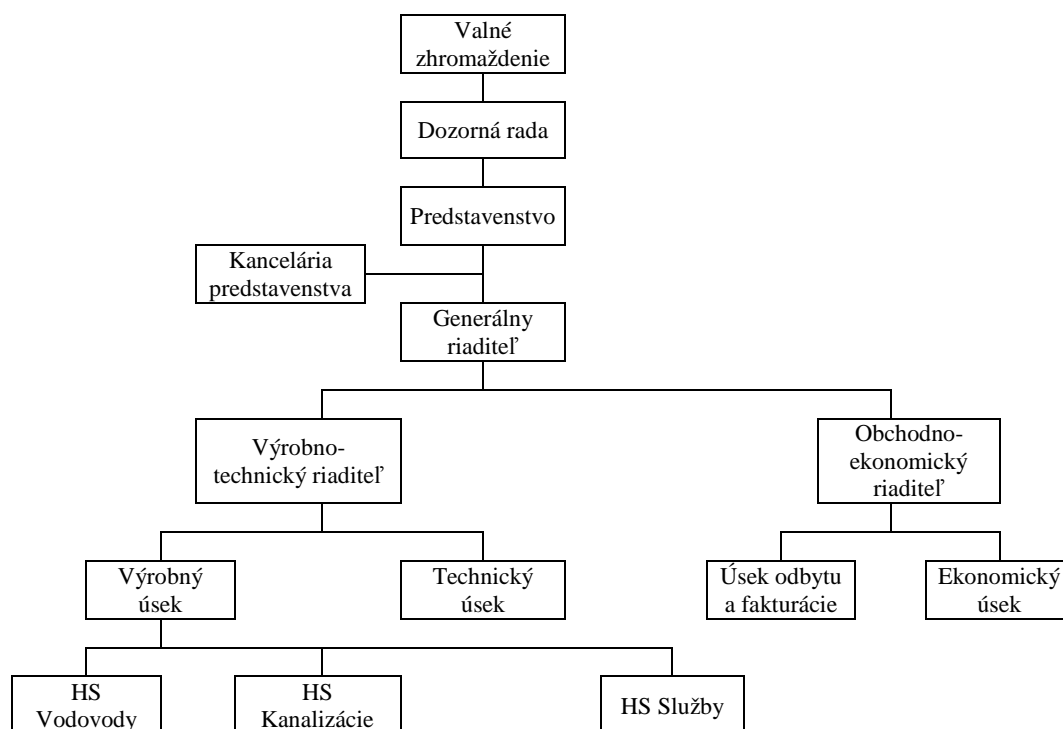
Valné zhromaždenie

Dozorná rada

Predstavenstvo

Kancelária predstavenstva

Generálny riaditeľ

Výrobno-technický riaditeľ

Obchodno-ekonomický riaditeľ

Výrobný úsek

Technický úsek

Úsek odbytu a fakturácie

Ekonomický úsek

HS Vodovody

HS Kanalizácie

HS Služby